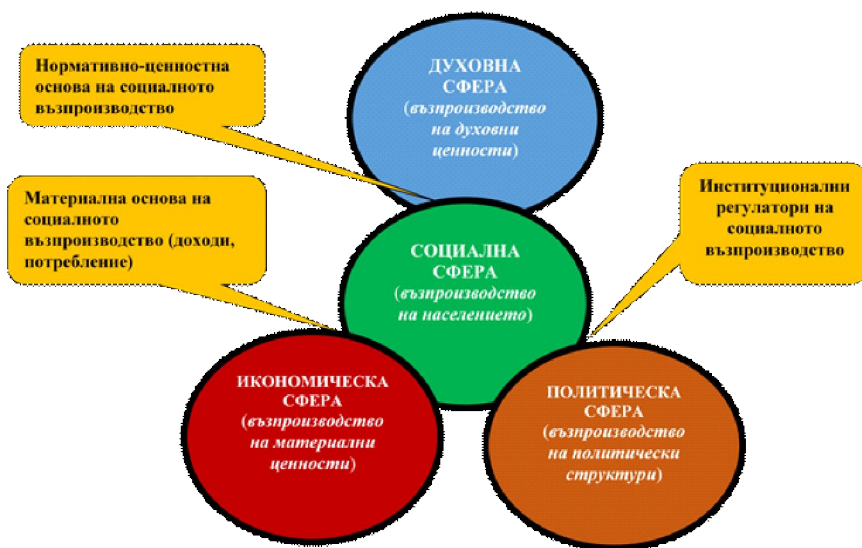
Нормативно-ценностна основа на социалното възпроизводство

ДУХОВНА СФЕРА
(възпроизводство на духовни ценности)

Материална основа на социалното възпроизводство (доходи, потребление)

СОЦИАЛНА СФЕРА
(възпроизводство на населението)

Институционални регулатори на социалното възпроизводство

ИКОНОМИЧЕСКА СФЕРА
(възпроизводство на материални ценности)

ПОЛИТИЧЕСКА СФЕРА
(възпроизводство на политически структури)